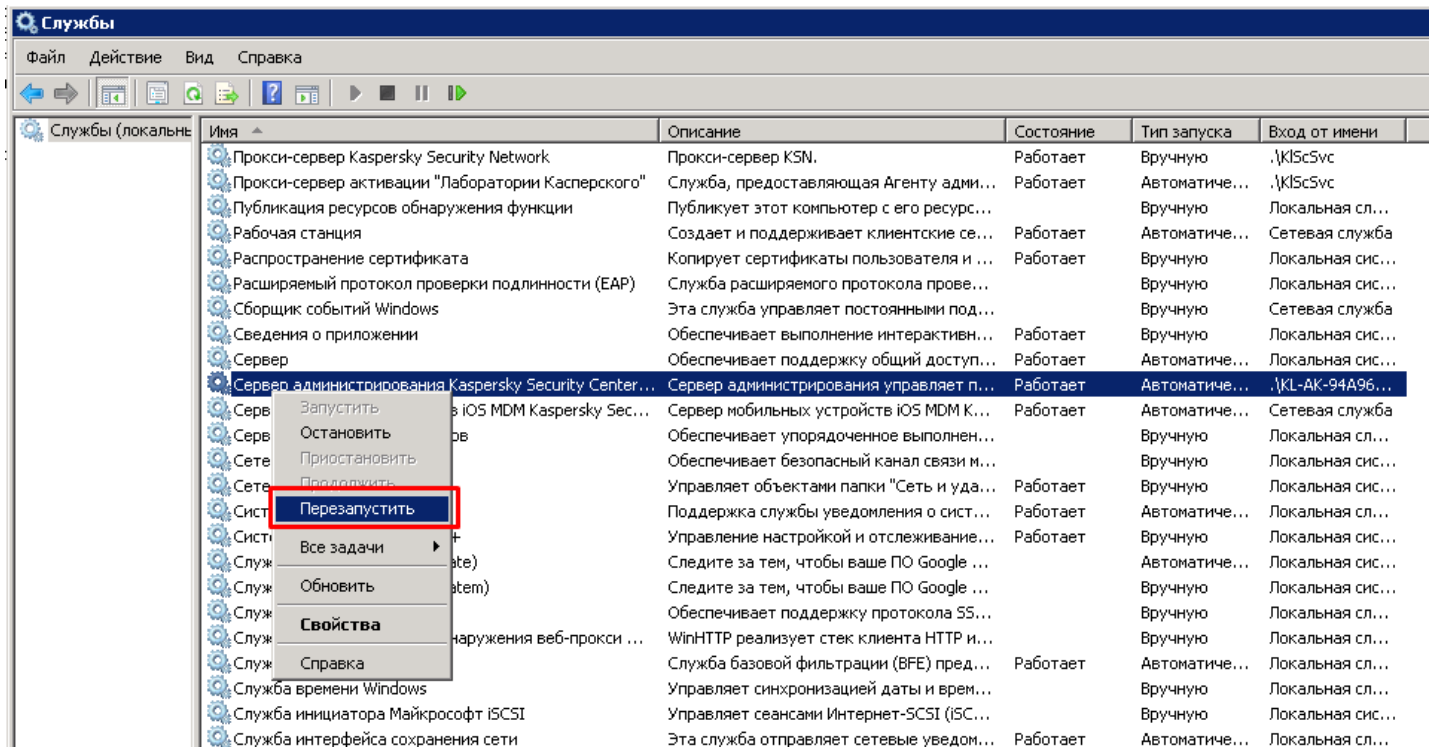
Службы

Файл Действие Вид Справка

Службы (локальны

| Имя | Описание | Состояние | Тип запуска | Вход от имени |
|---|---|---|---|---|
| Прокси-сервер Kaspersky Security Network | Прокси-сервер KSN. | Работает | Вручную | .\KlScSvc |
| Прокси-сервер активации "Лаборатории Касперского" | Служба, предоставляющая Агенту адми… | Работает | Автоматиче… | .\KlScSvc |
| Публикация ресурсов обнаружения функции | Публикует этот компьютер с его ресурс… | | Вручную | Локальная сл… |
| Рабочая станция | Создает и поддерживает клиентские се… | Работает | Автоматиче… | Сетевая служба |
| Распространение сертификата | Копирует сертификаты пользователя и … | Работает | Вручную | Локальная сис… |
| Расширяемый протокол проверки подлинности (EAP) | Служба расширяемого протокола прове… | | Вручную | Локальная сис… |
| Сборщик событий Windows | Эта служба управляет постоянными под… | | Вручную | Сетевая служба |
| Сведения о приложении | Обеспечивает выполнение интерактивн… | Работает | Вручную | Локальная сис… |
| Сервер | Обеспечивает поддержку общий доступ… | Работает | Автоматиче… | Локальная сис… |
| Сервер администрирования Kaspersky Security Center… | Сервер администрирования управляет п… | Работает | Автоматиче… | .\KL-AK-94A96… |
| Серв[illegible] iOS MDM Kaspersky Sec… | Сервер мобильных устройств iOS MDM K… | Работает | Автоматиче… | Сетевая служба |
| Серв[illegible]ов | Обеспечивает упорядоченное выполнен… | | Вручную | Локальная сл… |
| Сете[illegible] | Обеспечивает безопасный канал связи м… | | Вручную | Локальная сис… |
| Сете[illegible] | Управляет объектами папки "Сеть и уда… | Работает | Вручную | Локальная сис… |
| Сист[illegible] | Поддержка службы уведомления о сист… | Работает | Автоматиче… | Локальная сис… |
| Сист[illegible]+ | Управление настройкой и отслеживание… | Работает | Вручную | Локальная сис… |
| Служ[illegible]ate) | Следите за тем, чтобы ваше ПО Google … | | Автоматиче… | Локальная сис… |
| Служ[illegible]atem) | Следите за тем, чтобы ваше ПО Google … | | Вручную | Локальная сис… |
| Служ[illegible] | Обеспечивает поддержку протокола SS… | | Вручную | Локальная сл… |
| Служ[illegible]наружения веб-прокси … | WinHTTP реализует стек клиента HTTP и… | | Вручную | Локальная сл… |
| Служ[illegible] | Служба базовой фильтрации (BFE) пред… | Работает | Автоматиче… | Локальная сл… |
| Служба времени Windows | Управляет синхронизацией даты и врем… | | Вручную | Локальная сл… |
| Служба инициатора Майкрософт iSCSI | Управляет сеансами Интернет-SCSI (iSC… | | Вручную | Локальная сис… |
| Служба интерфейса сохранения сети | Эта служба отправляет сетевые уведом… | Работает | Автоматиче… | Локальная сл… |

Запустить
Остановить
Приостановить
Продолжить
Перезапустить
Все задачи
Обновить
Свойства
Справка